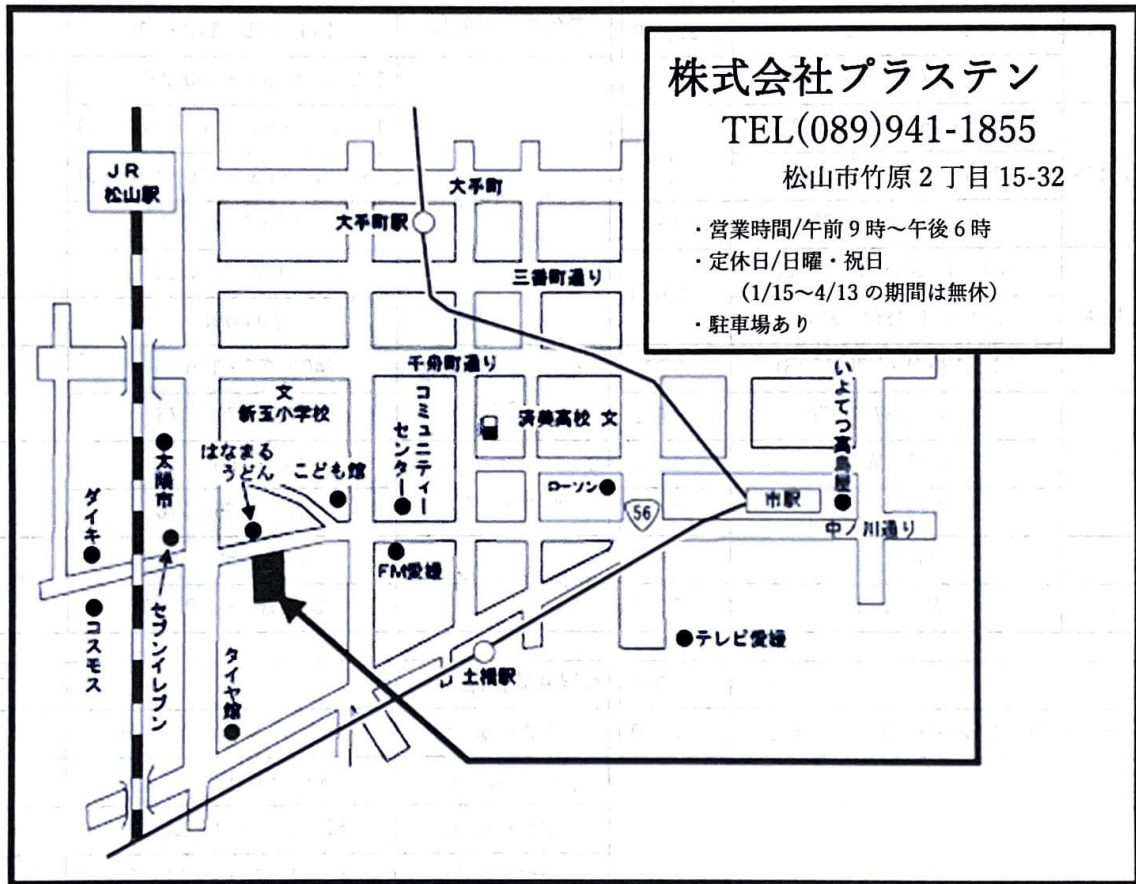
株式会社プラステン
TEL(089)941-1855
松山市竹原２丁目 15-32

・営業時間/午前９時～午後６時
・定休日/日曜・祝日
（1/15～4/13 の期間は無休）
・駐車場あり

ＪＲ
松山駅

大手町
大手町駅
三番町通り
千舟町通り
文
新玉小学校
コミュニティーセンター
済美高校 文
いよてつ髙島屋
はなまるうどん
こども館
ローソン
56
市駅
中ノ川通り
太陽市
ダイキ
セブンイレブン
FM愛媛
コスモス
タイヤ館
土橋駅
テレビ愛媛